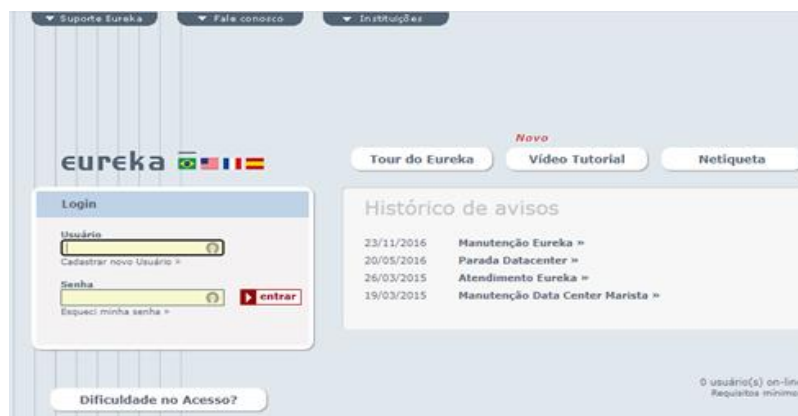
▼ Suporte Eureka ▼ Fale conosco ▼ Instituições

eureka

Novo

Tour do Eureka
Vídeo Tutorial
Netiqueta

Login

Usuário

Cadastrar novo Usuário »

Senha

entrar

Esqueci minha senha »

Histórico de avisos

23/11/2016 Manutenção Eureka »
20/05/2016 Parada Datacenter »
26/03/2015 Atendimento Eureka »
19/03/2015 Manutenção Data Center Marista »

0 usuário(s) on-lin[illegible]
Requisitos mínimo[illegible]

Dificuldade no Acesso?